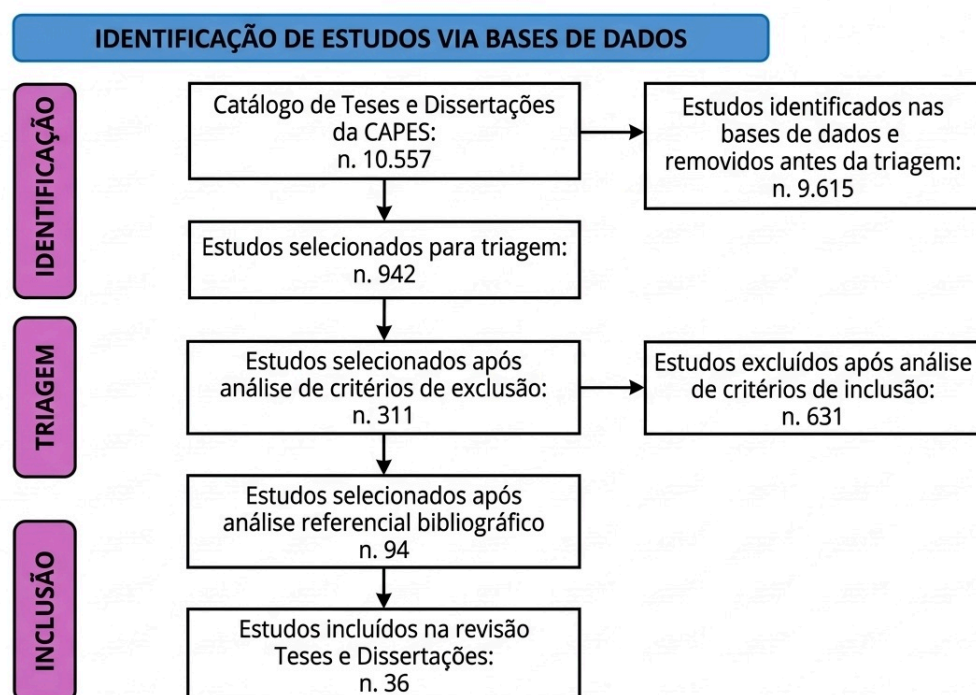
IDENTIFICAÇÃO DE ESTUDOS VIA BASES DE DADOS

IDENTIFICAÇÃO

Catálogo de Teses e Dissertações da CAPES: n. 10.557

Estudos identificados nas bases de dados e removidos antes da triagem: n. 9.615

Estudos selecionados para triagem: n. 942

TRIAGEM

Estudos selecionados após análise de critérios de exclusão: n. 311

Estudos excluídos após análise de critérios de inclusão: n. 631

Estudos selecionados após análise referencial bibliográfico n. 94

INCLUSÃO

Estudos incluídos na revisão Teses e Dissertações: n. 36